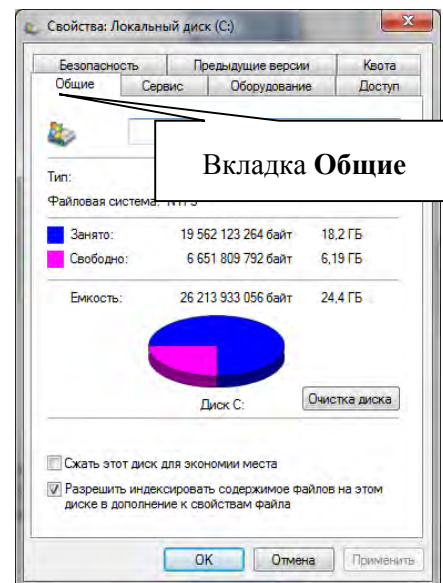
Свойства: Локальный диск (C:)

Безопасность
Предыдущие версии
Квота
Общие
Сервис
Оборудование
Доступ

Вкладка **Общие**

Тип:
Файловая система: NTFS

Занято: 19 562 123 264 байт 18,2 ГБ
Свободно: 6 651 809 792 байт 6,19 ГБ

Емкость: 26 213 933 056 байт 24,4 ГБ

Диск C:
Очистка диска

Сжать этот диск для экономии места
Разрешить индексировать содержимое файлов на этом диске в дополнение к свойствам файла

OK
Отмена
Применить